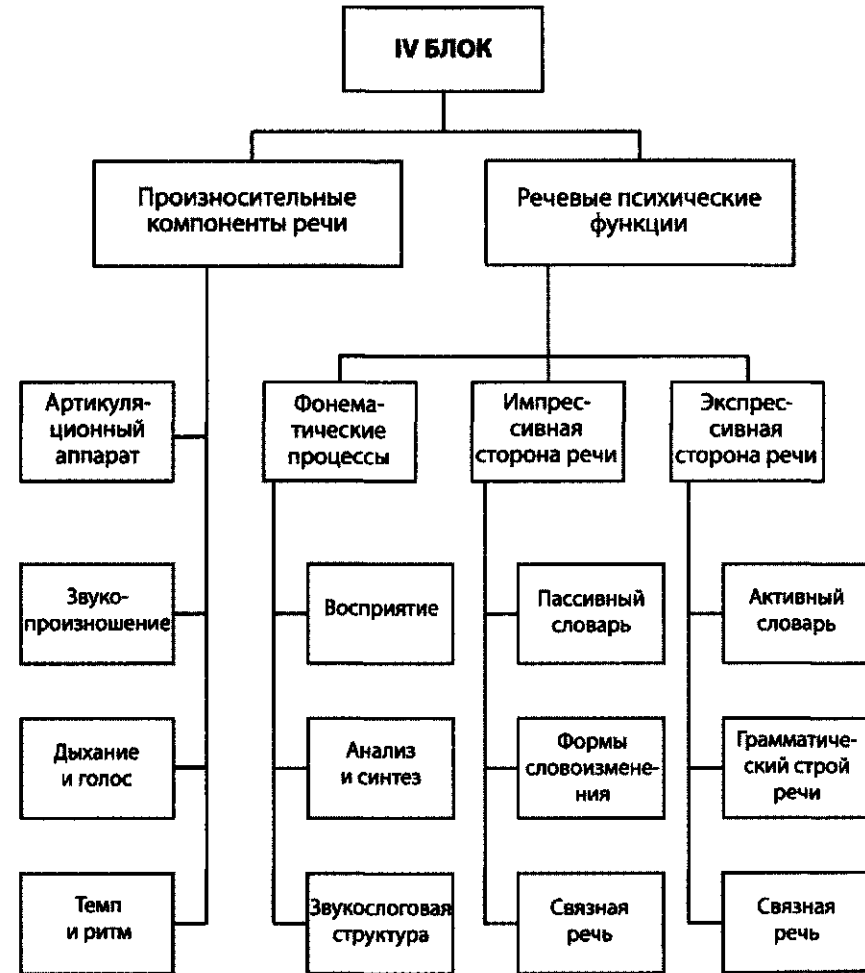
IV БЛОК

Произносительные компоненты речи

Речевые психические функции

Артикуляционный аппарат

Звукопроизношение

Дыхание и голос

Темп и ритм

Фонематические процессы

Восприятие

Анализ и синтез

Звукослоговая структура

Импрессивная сторона речи

Пассивный словарь

Формы словоизменения

Связная речь

Экспрессивная сторона речи

Активный словарь

Грамматический строй речи

Связная речь